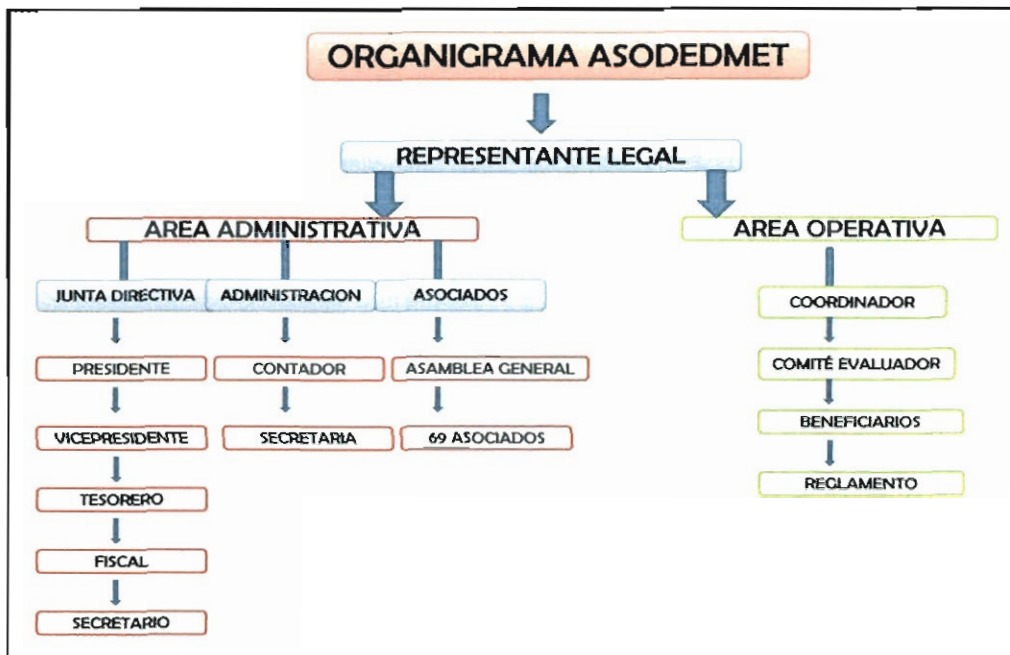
ORGANIGRAMA ASODEDMET

REPRESENTANTE LEGAL

AREA ADMINISTRATIVA

JUNTA DIRECTIVA

PRESIDENTE

VICEPRESIDENTE

TESORERO

FISCAL

SECRETARIO

ADMINISTRACION

CONTADOR

SECRETARIA

ASOCIADOS

ASAMBLEA GENERAL

69 ASOCIADOS

AREA OPERATIVA

COORDINADOR

COMITÉ EVALUADOR

BENEFICIARIOS

REGLAMENTO